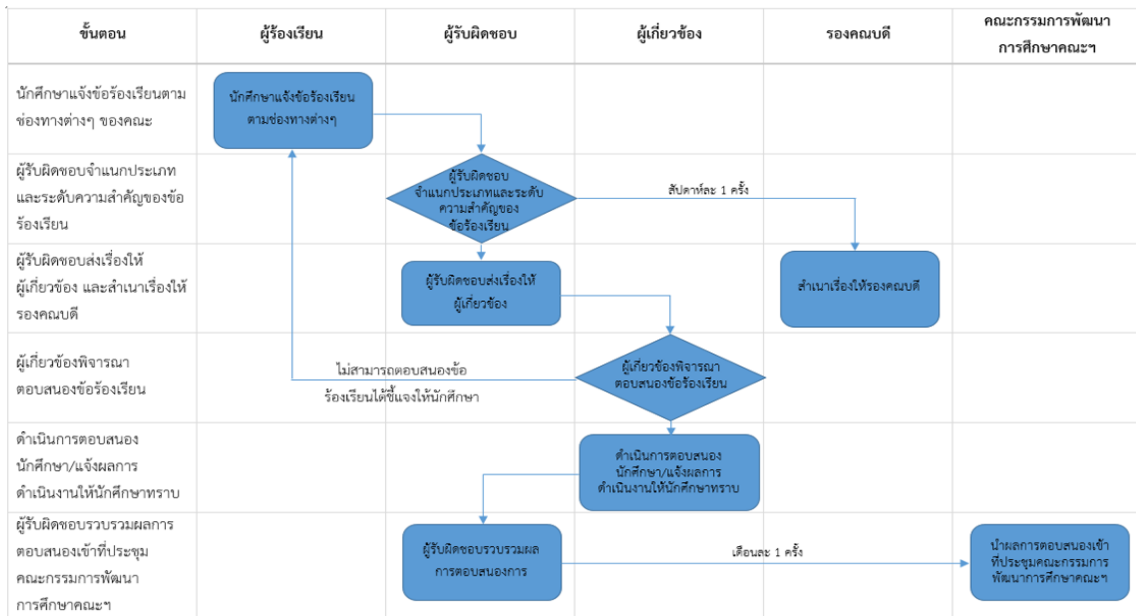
| ขั้นตอน | ผู้ร้องเรียน | ผู้รับผิดชอบ | ผู้เกี่ยวข้อง | รองคณบดี | คณะกรรมการพัฒนาการศึกษาคณะฯ |
|---|---|---|---|---|---|
| นักศึกษาแจ้งข้อร้องเรียนตามช่องทางต่างๆ ของคณะ | นักศึกษาแจ้งข้อร้องเรียนตามช่องทางต่างๆ | | | | |
| ผู้รับผิดชอบจำแนกประเภทและระดับความสำคัญของข้อร้องเรียน | | ผู้รับผิดชอบ จำแนกประเภทและระดับความสำคัญของข้อร้องเรียน | สัปดาห์ละ 1 ครั้ง | | |
| ผู้รับผิดชอบส่งเรื่องให้ผู้เกี่ยวข้อง และสำเนาเรื่องให้รองคณบดี | | ผู้รับผิดชอบส่งเรื่องให้ผู้เกี่ยวข้อง | | สำเนาเรื่องให้รองคณบดี | |
| ผู้เกี่ยวข้องพิจารณาตอบสนองข้อร้องเรียน | ไม่สามารถตอบสนองข้อร้องเรียนได้ชี้แจงให้นักศึกษา | | ผู้เกี่ยวข้องพิจารณาตอบสนองข้อร้องเรียน | | |
| ดำเนินการตอบสนองนักศึกษา/แจ้งผลการดำเนินงานให้นักศึกษาทราบ | | | ดำเนินการตอบสนองนักศึกษา/แจ้งผลการดำเนินงานให้นักศึกษาทราบ | | |
| ผู้รับผิดชอบรวบรวมผลการตอบสนองเข้าที่ประชุมคณะกรรมการพัฒนาการศึกษาคณะฯ | | ผู้รับผิดชอบรวบรวมผลการตอบสนองการ | เดือนละ 1 ครั้ง | | นำผลการตอบสนองเข้าที่ประชุมคณะกรรมการพัฒนาการศึกษาคณะฯ |